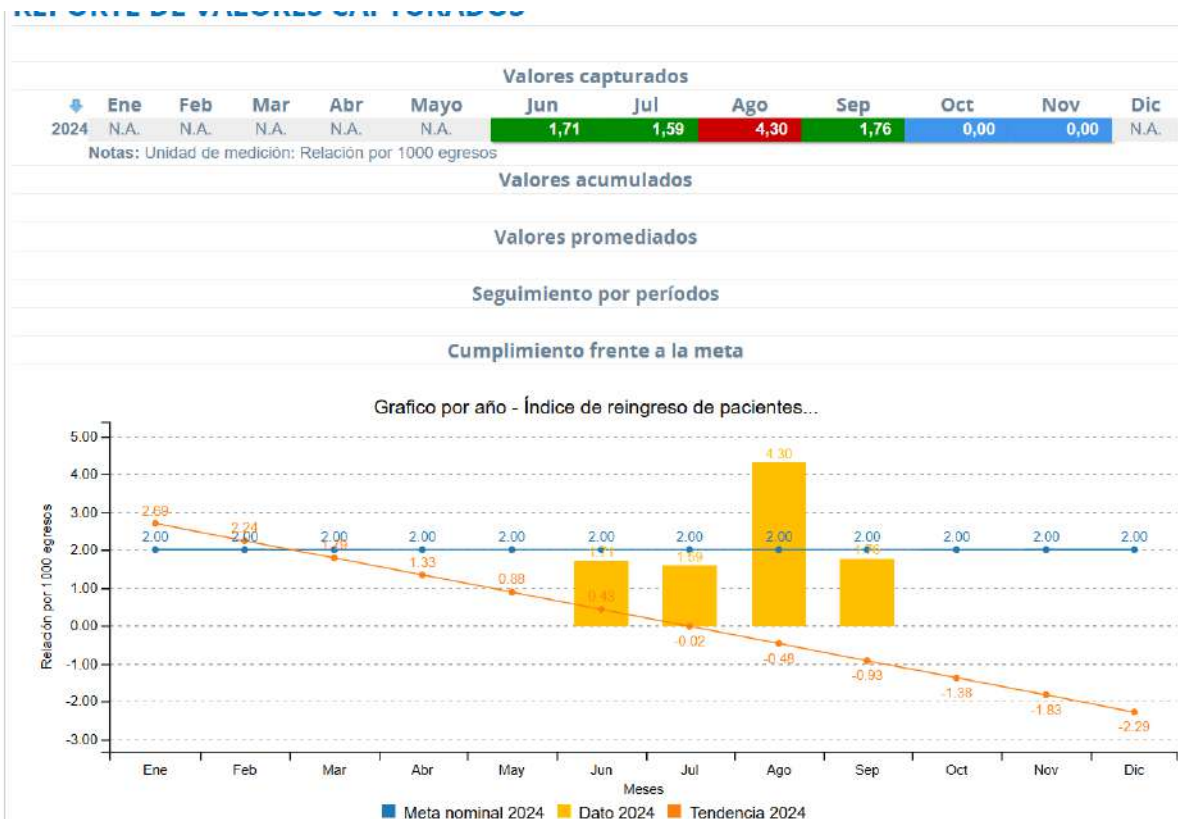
REPORTE DE VALORES CAPTURADOS

Valores capturados

| | Ene | Feb | Mar | Abr | Mayo | Jun | Jul | Ago | Sep | Oct | Nov | Dic |
|---|---|---|---|---|---|---|---|---|---|---|---|---|
| 2024 | N.A. | N.A. | N.A. | N.A. | N.A. | 1,71 | 1,59 | 4,30 | 1,76 | 0,00 | 0,00 | N.A. |

Notas: Unidad de medición: Relación por 1000 egresos

Valores acumulados

Valores promediados

Seguimiento por períodos

Cumplimiento frente a la meta

Grafico por año - Índice de reingreso de pacientes...

5.00
4.00
3.00
2.00
1.00
0.00
-1.00
-2.00
-3.00

Relación por 1000 egresos

2.69 2.24 1.78 1.33 0.88 0.43 -0.02 -0.48 -0.93 -1.38 -1.83 -2.29

2.00 2.00 2.00 2.00 2.00 2.00 2.00 2.00 2.00 2.00 2.00 2.00

1.71 1.59 4.30 1.76

Ene Feb Mar Abr May Jun Jul Ago Sep Oct Nov Dic

Meses

Meta nominal 2024 Dato 2024 Tendencia 2024